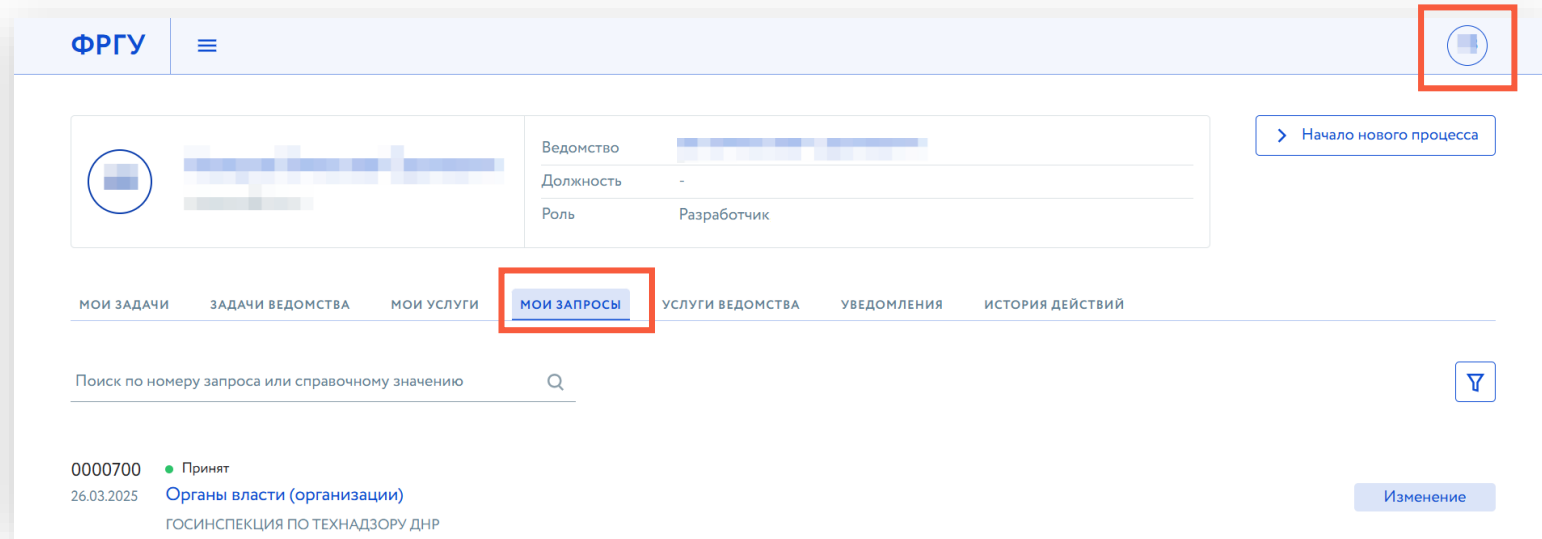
ФРГУ

Ведомство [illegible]
Должность -
Роль Разработчик

Начало нового процесса

МОИ ЗАДАЧИ ЗАДАЧИ ВЕДОМСТВА МОИ УСЛУГИ МОИ ЗАПРОСЫ УСЛУГИ ВЕДОМСТВА УВЕДОМЛЕНИЯ ИСТОРИЯ ДЕЙСТВИЙ

Поиск по номеру запроса или справочному значению

0000700 Принят
26.03.2025 Органы власти (организации)
ГОСИНСПЕКЦИЯ ПО ТЕХНАДЗОРУ ДНР

Изменение